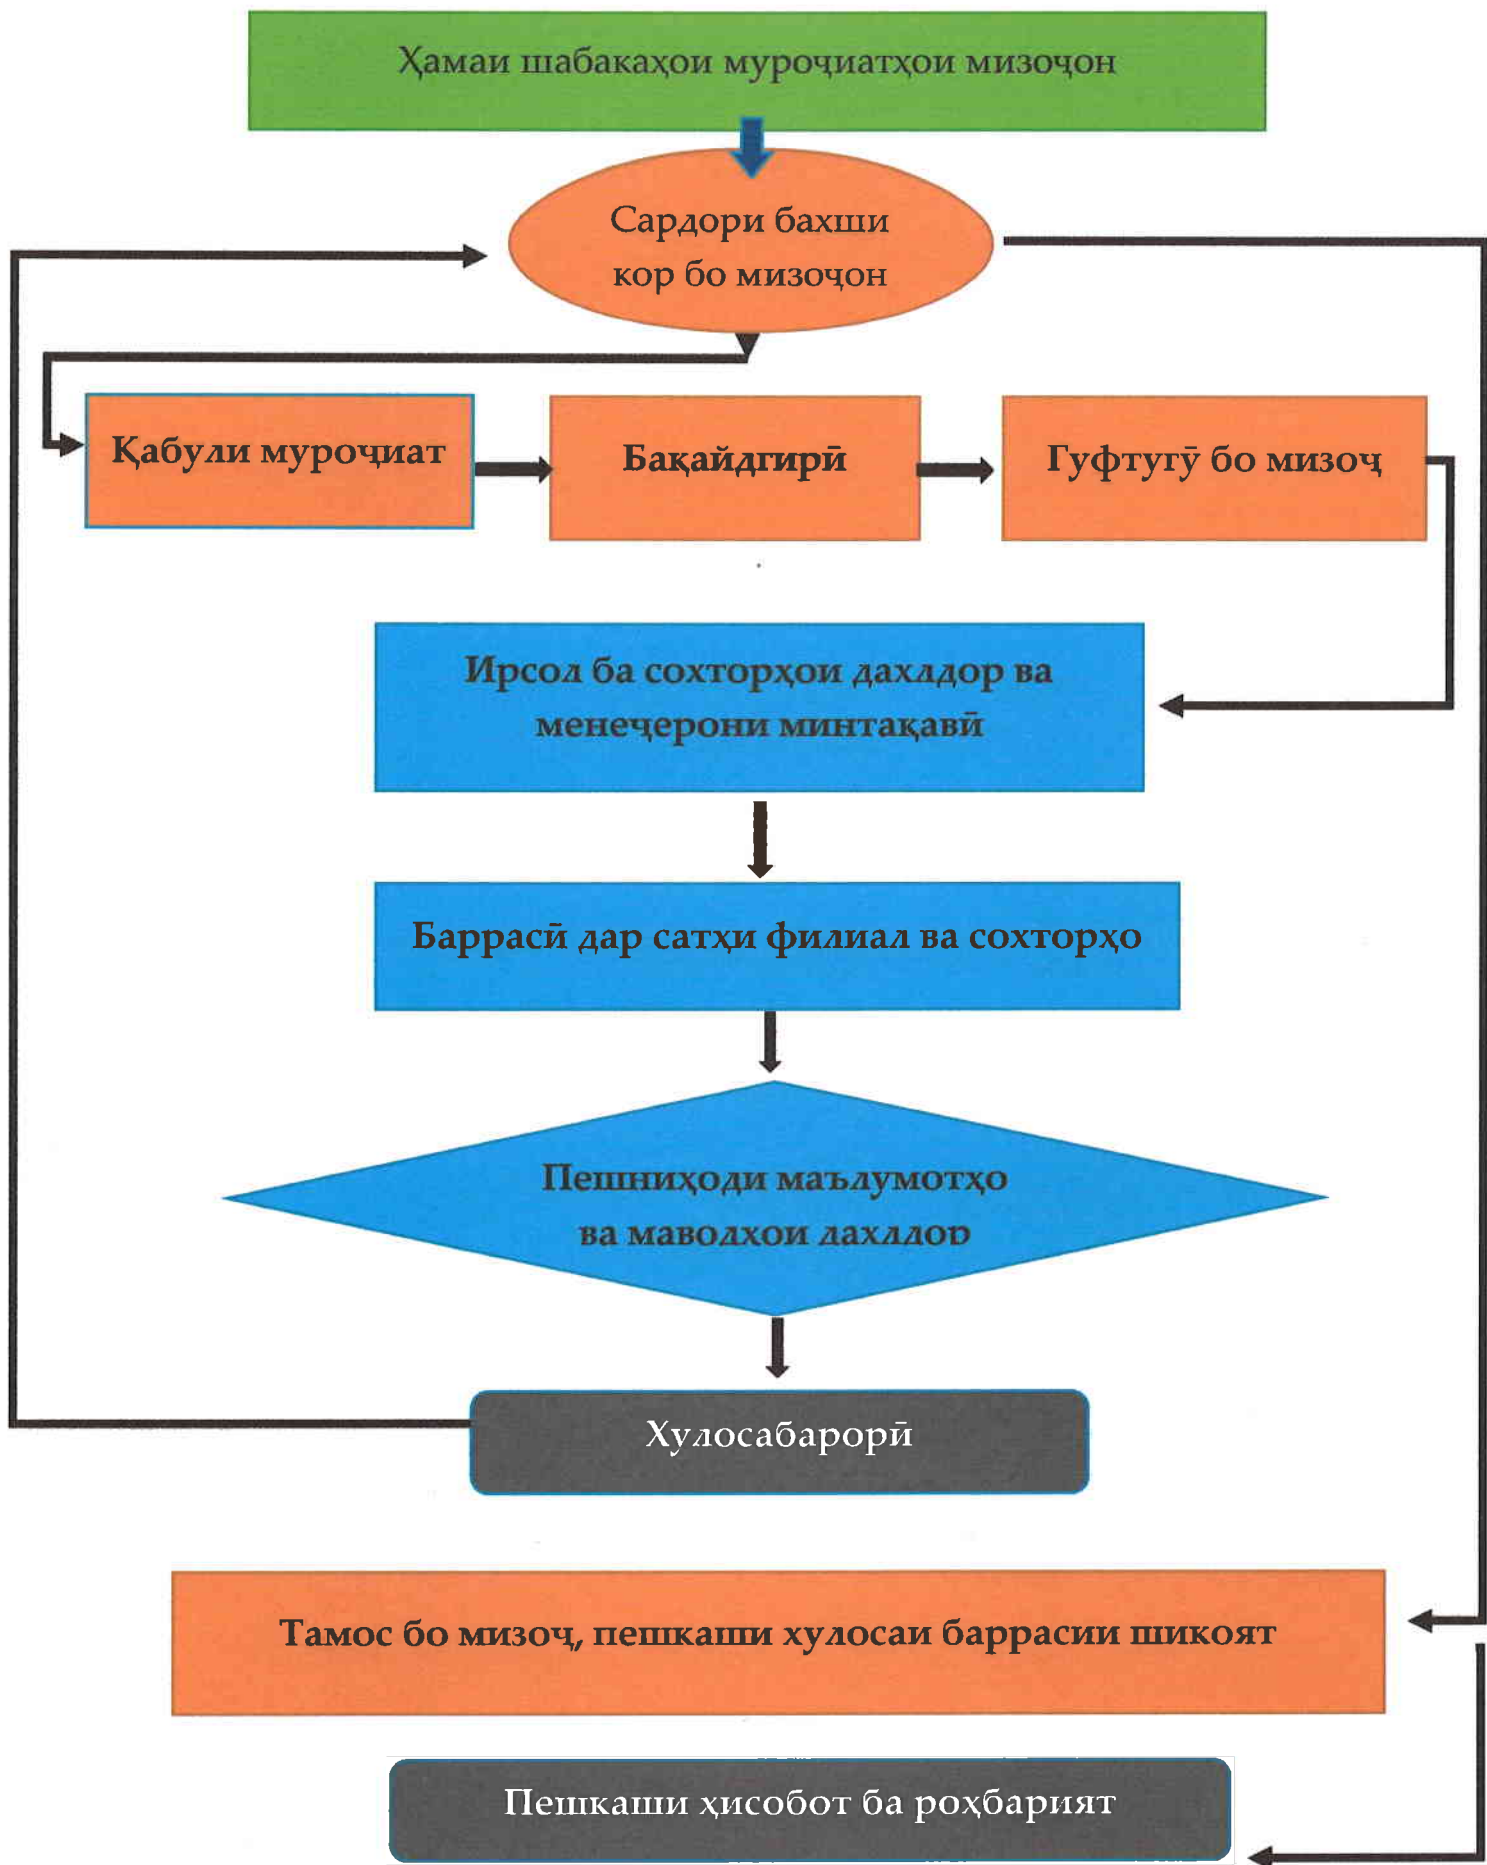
Ҳамаи шабакаҳои муроҷиатҳои мизоҷон

Сардори бахши кор бо мизоҷон

Қабули муроҷиат

Бақайдгирӣ

Гуфтугӯ бо мизоҷ

Ирсол ба сохторҳои даҳлдор ва менеҷерони минтақавӣ

Баррасӣ дар сатҳи филиал ва сохторҳо

Пешниҳоди маълумотҳо ва маводҳои даҳлдор

Хулосабарорӣ

Тамос бо мизоҷ, пешкаши хулосаи баррасии шикоят

Пешкаши ҳисобот ба роҳбарият